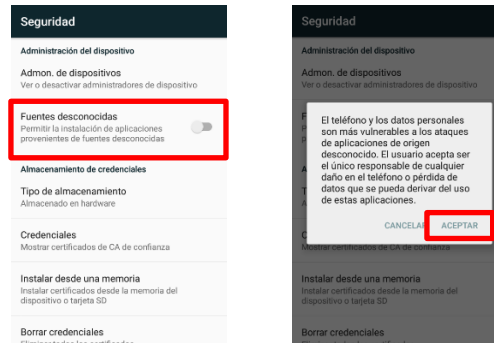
Seguridad

Administración del dispositivo

Admon. de dispositivos
Ver o desactivar administradores de dispositivo

Fuentes desconocidas
Permitir la instalación de aplicaciones provenientes de fuentes desconocidas

Almacenamiento de credenciales

Tipo de almacenamiento
Almacenado en hardware

Credenciales
Mostrar certificados de CA de confianza

Instalar desde una memoria
Instalar certificados desde la memoria del dispositivo o tarjeta SD

Borrar credenciales
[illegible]

Seguridad

Administración del dispositivo

Admon. de dispositivos
Ver o desactivar administradores de dispositivo

El teléfono y los datos personales son más vulnerables a los ataques de aplicaciones de origen desconocido. El usuario acepta ser el único responsable de cualquier daño en el teléfono o pérdida de datos que se pueda derivar del uso de estas aplicaciones.

CANCELAR ACEPTAR

Mostrar certificados de CA de confianza

Instalar desde una memoria
Instalar certificados desde la memoria del dispositivo o tarjeta SD

Borrar credenciales
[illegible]